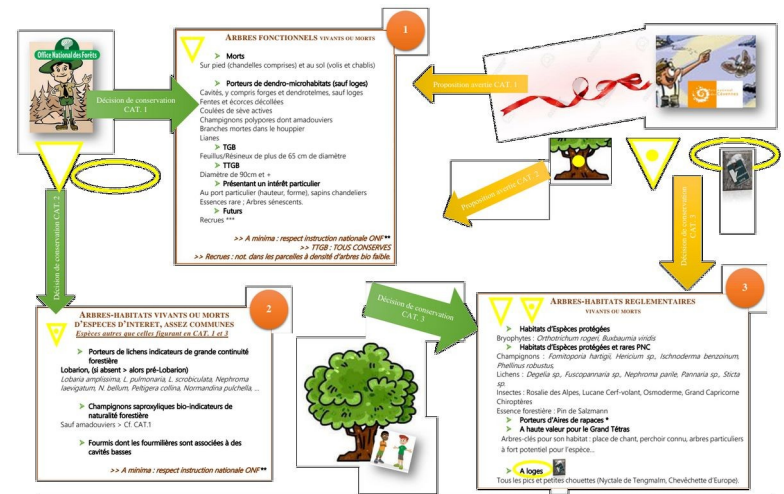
Office National des Forêts

Décision de conservation CAT. 1

1

ARBRES FONCTIONNELS VIVANTS OU MORTS

Morts
Sur pied (chandelles comprises) et au sol (volis et chablis)

Porteurs de dendro-microhabitats (sauf loges)
Cavités, y compris forges et dendrotelmes, sauf loges
Fentes et écorces décollées
Coulées de sève actives
Champignons polypores dont amadouviers
Branches mortes dans le houppier
Lianes

TGB
Feuillus/Résineux de plus de 65 cm de diamètre

TTGB
Diamètre de 90cm et +

Présentant un intérêt particulier
Au port particulier (hauteur, forme), sapins chandeliers
Essences rare ; Arbres sénescents.

Futurs
Recrues ***

>> A minima : respect instruction nationale ONF**
>> TTGB : TOUS CONSERVES
>> Recrues : not. dans les parcelles à densité d'arbres bio faible.

Proposition avenir CAT. 1

Proposition avenir CAT. 2

Décision de conservation CAT. 3

Décision de conservation CAT. 2

2

ARBRES-HABITATS VIVANTS OU MORTS D'ESPECES D'INTERET, ASSEZ COMMUNES
Espèces autres que celles figurant en CAT. 1 et CAT. 3

Porteurs de lichens indicateurs de grande continuité forestière
Lobarion, (si absent > alors pré-Lobarion)
Lobaria amplissima, L. pulmonaria, L. scrobiculata, Nephroma laevigatum, N. bellum, Peltigera collina, Normandina pulchella, ...

Champignons saproxyliques bio-indicateurs de naturalité forestière
Sauf amadouviers > Cf. CAT.1

Fourmis dont les fourmilières sont associées à des cavités basses

>> A minima : respect instruction nationale ONF**

Décision de conservation CAT. 3

3

ARBRES-HABITATS REGLEMENTAIRES
VIVANTS OU MORTS

Habitats d'Espèces protégées
Bryophytes : Orthotrichum rogeri, Buxbaumia viridis

Habitats d'Espèces protégées et rares PNC
Champignons : Fomitoporia hartigii, Hericium sp., Ischnoderma benzoinum, Phellinus robustus,
Lichens : Degelia sp., Fuscopannaria sp., Nephroma parile, Pannaria sp., Sticta sp.
Insectes : Rosalie des Alpes, Lucane Cerf-volant, Osmoderme, Grand Capricorne
Chiroptères
Essence forestière : Pin de Salzmann

Porteurs d'Aires de rapaces *

A haute valeur pour le Grand Tétras
Arbres-clés pour son habitat : place de chant, perchoir connu, arbres particuliers à fort potentiel pour l'espèce...

A loges
Tous les pics et petites chouettes (Nyctale de Tengmalm, Chevêchette d'Europe).